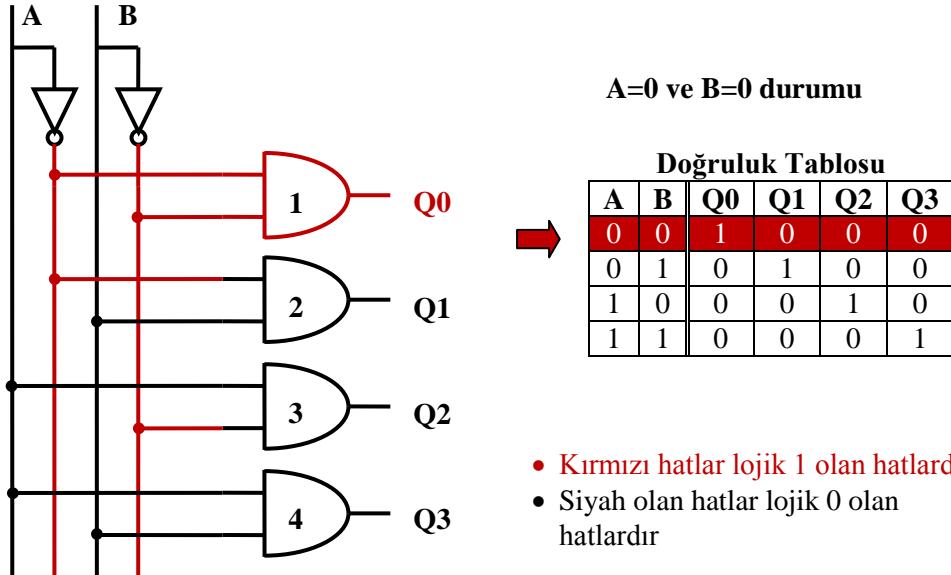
A B

1 Q0

2 Q1

3 Q2

4 Q3

A=0 ve B=0 durumu

Doğruluk Tablosu

| A | B | Q0 | Q1 | Q2 | Q3 |
|---|---|---|---|---|---|
| 0 | 0 | 1 | 0 | 0 | 0 |
| 0 | 1 | 0 | 1 | 0 | 0 |
| 1 | 0 | 0 | 0 | 1 | 0 |
| 1 | 1 | 0 | 0 | 0 | 1 |

• Kırmızı hatlar lojik 1 olan hatlard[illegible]
• Siyah olan hatlar lojik 0 olan hatlardır